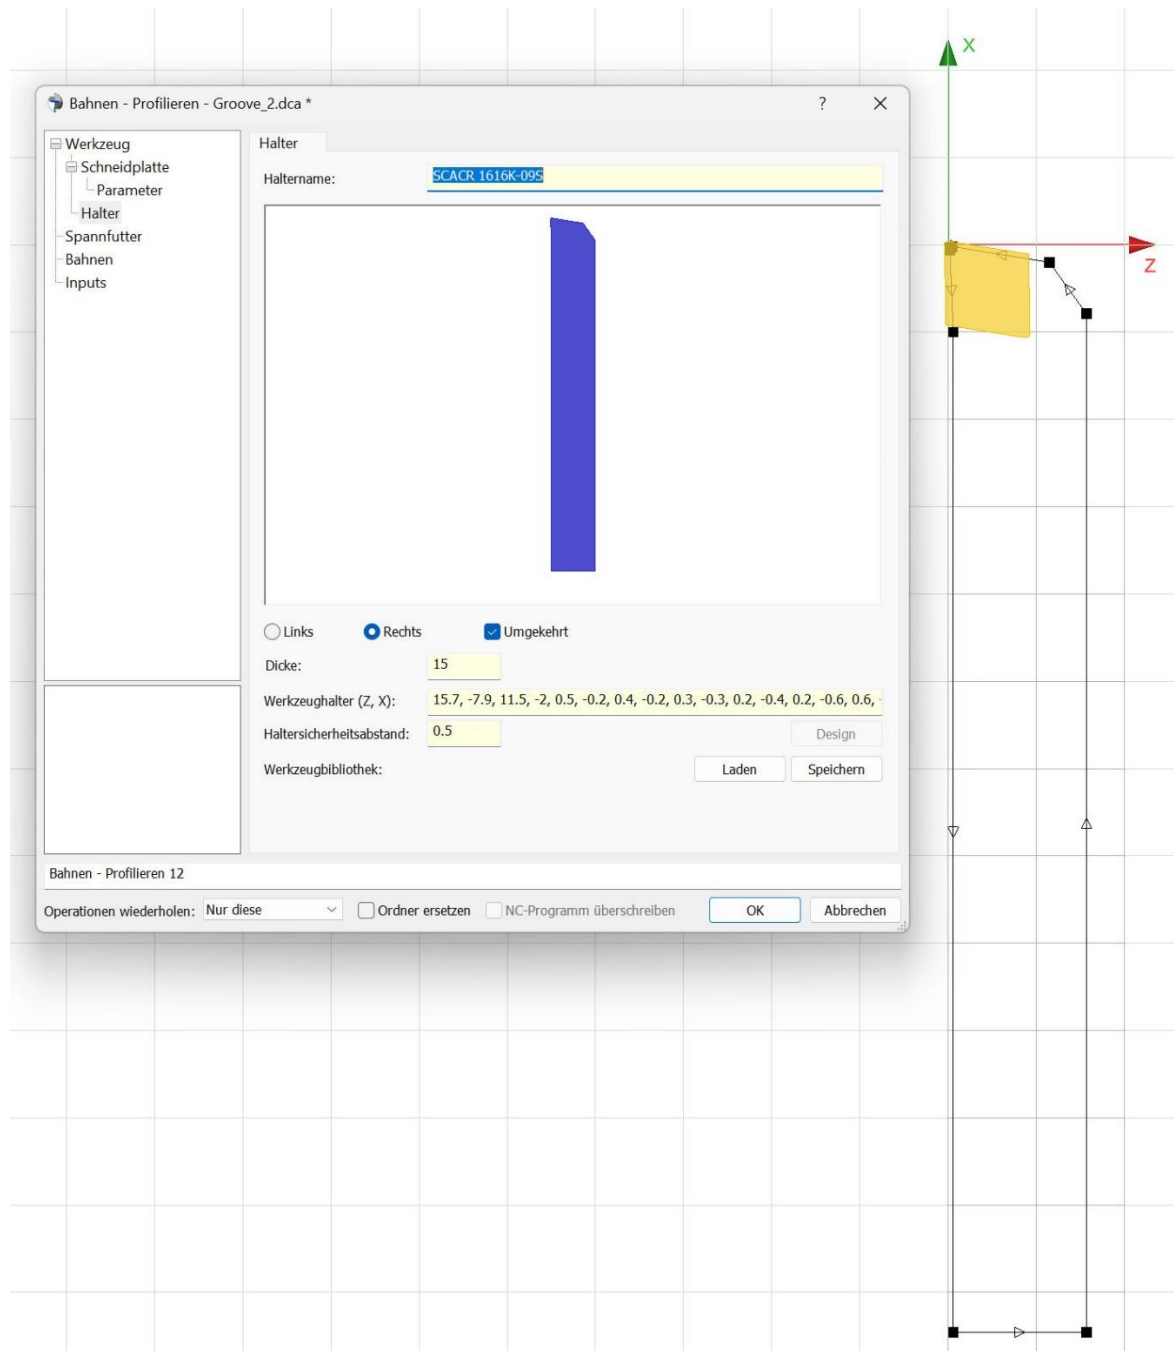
Bahnen - Profilieren - Groove_2.dca *
?
Werkzeug
Schneidplatte
Parameter
Halter
Spannfutter
Bahnen
Inputs
Halter
Haltername:
SCACR 1616K-09S
Links
Rechts
Umgekehrt
Dicke:
15
Werkzeughalter (Z, X):
15.7, -7.9, 11.5, -2, 0.5, -0.2, 0.4, -0.2, 0.3, -0.3, 0.2, -0.4, 0.2, -0.6, 0.6,
Haltersicherheitsabstand:
0.5
Design
Werkzeugbibliothek:
Laden
Speichern
Bahnen - Profilieren 12
Operationen wiederholen:
Nur diese
Ordner ersetzen
NC-Programm überschreiben
OK
Abbrechen
X
Z